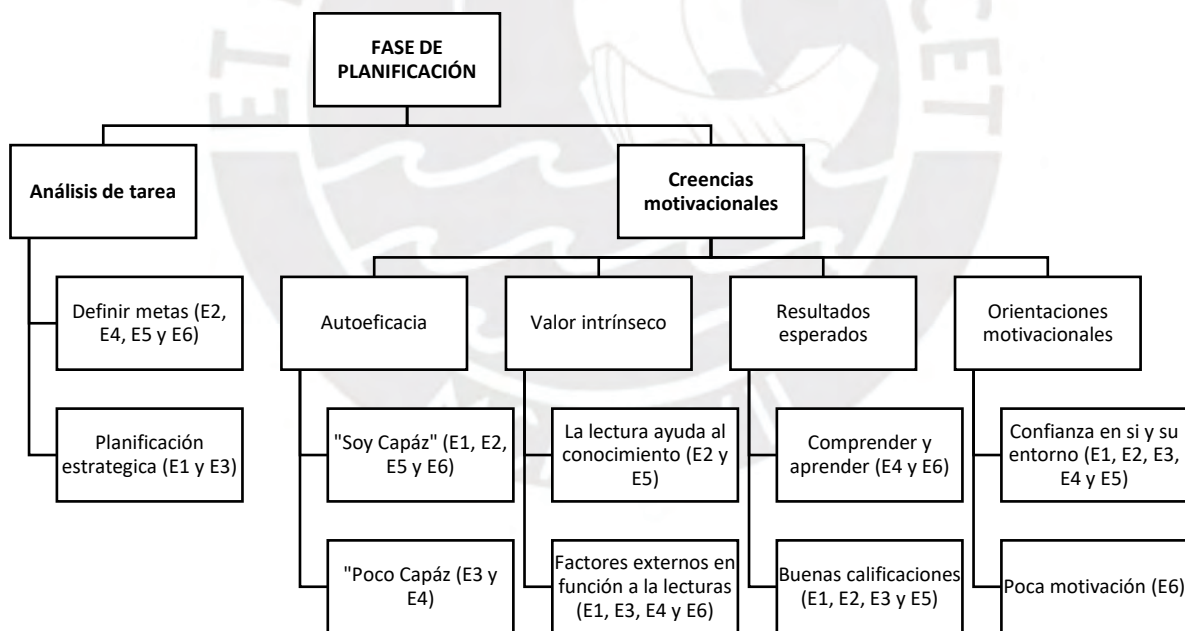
FASE DE PLANIFICACIÓN

Análisis de tarea

Definir metas (E2, E4, E5 y E6)

Planificación estrategica (E1 y E3)

Creencias motivacionales

Autoeficacia

"Soy Capáz" (E1, E2, E5 y E6)

"Poco Capáz (E3 y E4)

Valor intrínseco

La lectura ayuda al conocimiento (E2 y E5)

Factores externos en función a la lecturas (E1, E3, E4 y E6)

Resultados esperados

Comprender y aprender (E4 y E6)

Buenas calificaciones (E1, E2, E3 y E5)

Orientaciones motivacionales

Confianza en si y su entorno (E1, E2, E3, E4 y E5)

Poca motivación (E6)